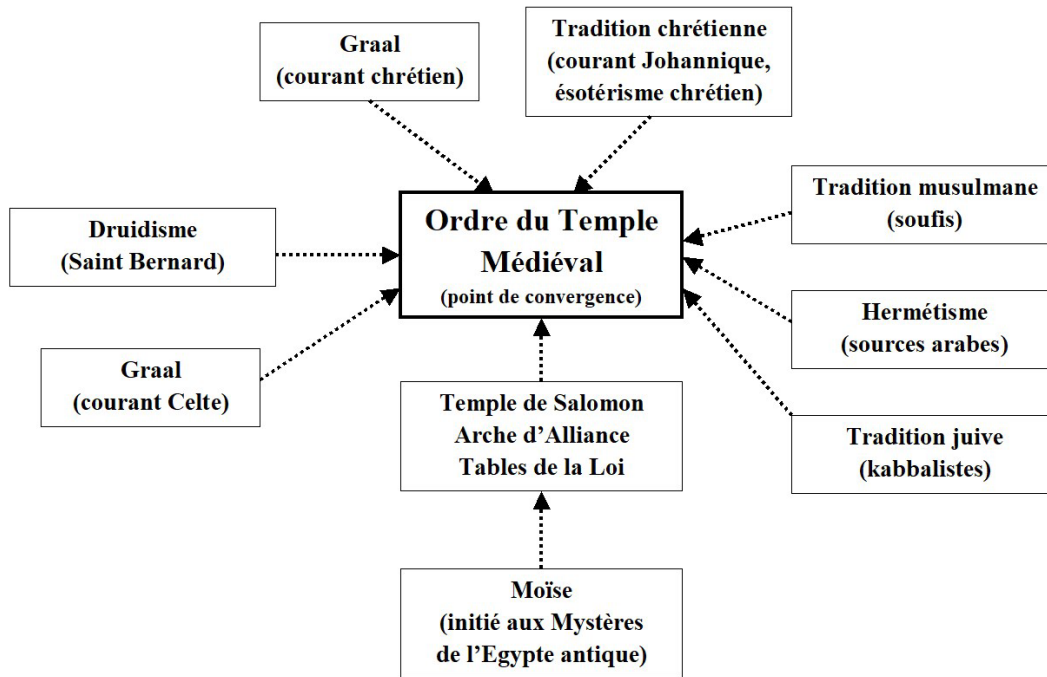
Graal
(courant chrétien)

Tradition chrétienne
(courant Johannique,
ésotérisme chrétien)

Druidisme
(Saint Bernard)

Ordre du Temple
Médiéval
(point de convergence)

Tradition musulmane
(soufis)

Hermétisme
(sources arabes)

Graal
(courant Celte)

Temple de Salomon
Arche d'Alliance
Tables de la Loi

Tradition juive
(kabbalistes)

Moïse
(initié aux Mystères
de l'Egypte antique)